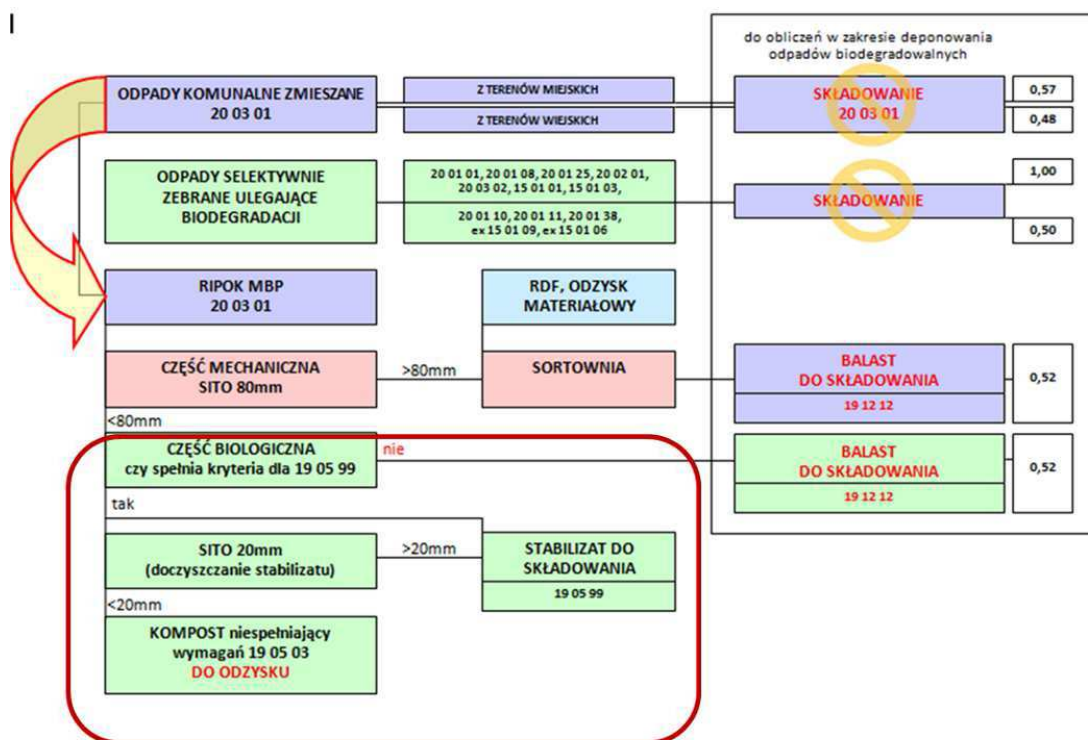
I

do obliczeń w zakresie deponowania odpadów biodegradowalnych

ODPADY KOMUNALNE ZMIESZANE
20 03 01

Z TERENÓW MIEJSKICH

Z TERENÓW WIEJSKICH

SKŁADOWANIE
20 03 01

0,57

0,48

ODPADY SELEKTYWNIE ZEBRANE ULEGAJĄCE BIODEGRADACJI

20 01 01, 20 01 08, 20 01 25, 20 02 01, 20 03 02, 15 01 01, 15 01 03,

20 01 10, 20 01 11, 20 01 38, ex 15 01 09, ex 15 01 06

1,00

SKŁADOWANIE

0,50

RIPOK MBP
20 03 01

RDF, ODZYSK MATERIAŁOWY

CZĘŚĆ MECHANICZNA
SITO 80mm

>80mm

SORTOWNIA

BALAST
DO SKŁADOWANIA
19 12 12

0,52

<80mm

CZĘŚĆ BIOLOGICZNA
czy spełnia kryteria dla 19 05 99

nie

BALAST
DO SKŁADOWANIA
19 12 12

0,52

tak

SITO 20mm
(doczyszczanie stabilizatu)

>20mm

STABILIZAT DO SKŁADOWANIA
19 05 99

<20mm

KOMPOST niespełniający wymagań 19 05 03
DO ODZYSKU